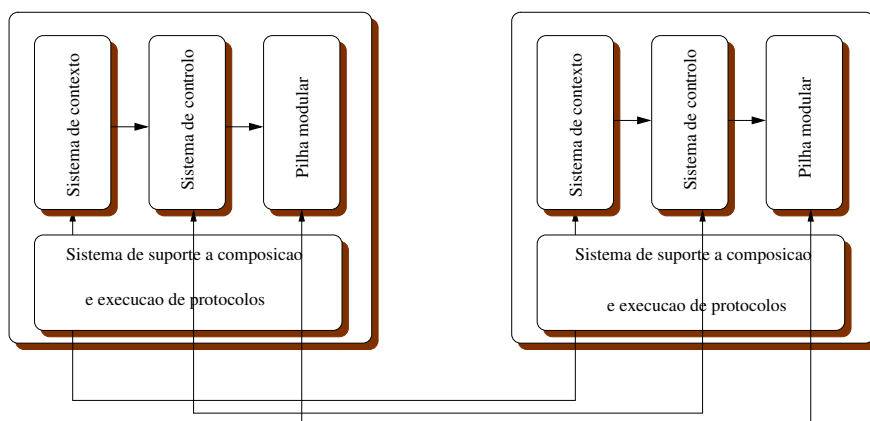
Sistema de contexto

Sistema de controlo

Pilha modular

Sistema de suporte a composicao e execucao de protocolos

Sistema de contexto

Sistema de controlo

Pilha modular

Sistema de suporte a composicao e execucao de protocolos